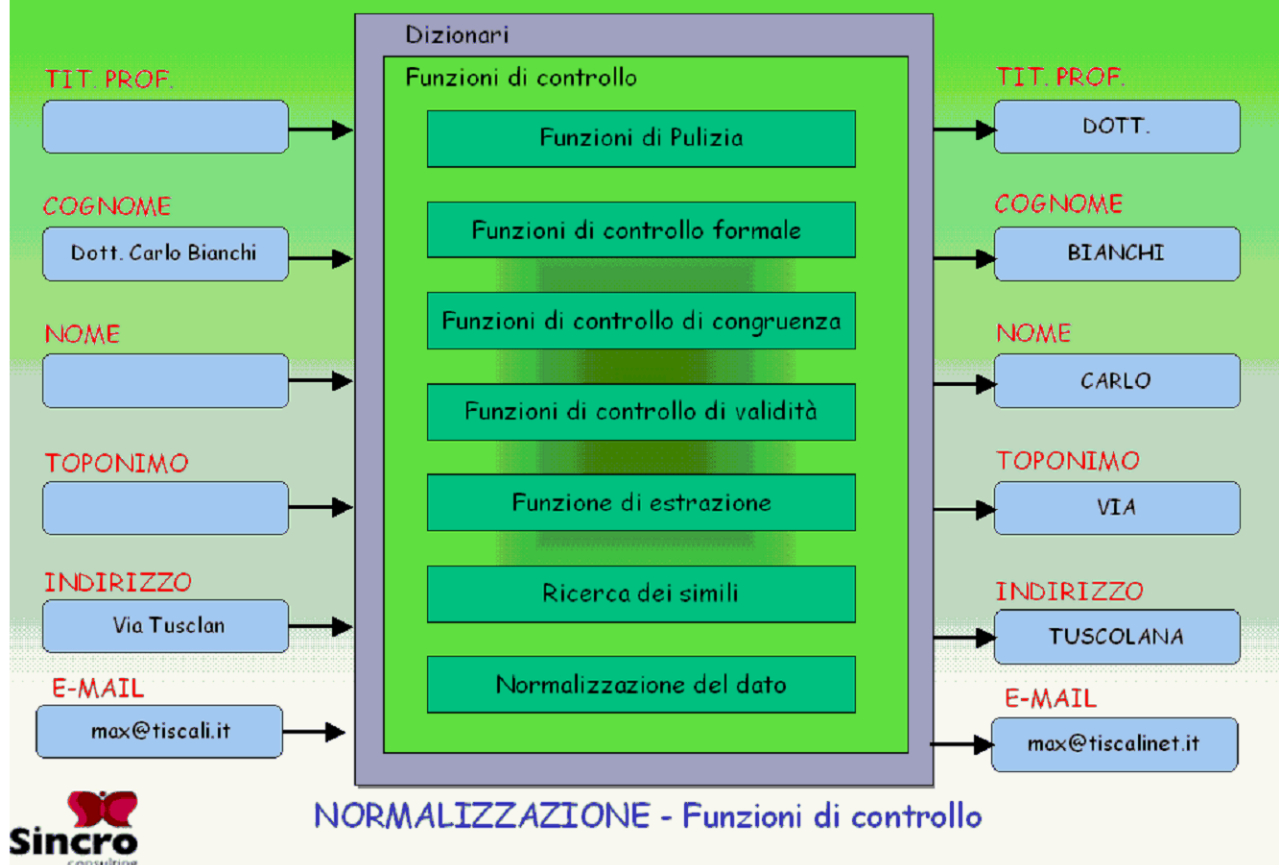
Dizionari

Funzioni di controllo

Funzioni di Pulizia

Funzioni di controllo formale

Funzioni di controllo di congruenza

Funzioni di controllo di validità

Funzione di estrazione

Ricerca dei simili

Normalizzazione del dato

TIT. PROF.

COGNOME

Dott. Carlo Bianchi

NOME

TOPONIMO

INDIRIZZO

Via Tusclan

E-MAIL

max@tiscali.it

TIT. PROF.

DOTT.

COGNOME

BIANCHI

NOME

CARLO

TOPONIMO

VIA

INDIRIZZO

TUSCOLANA

E-MAIL

max@tiscalinet.it

NORMALIZZAZIONE - Funzioni di controllo

Sincro

consulting